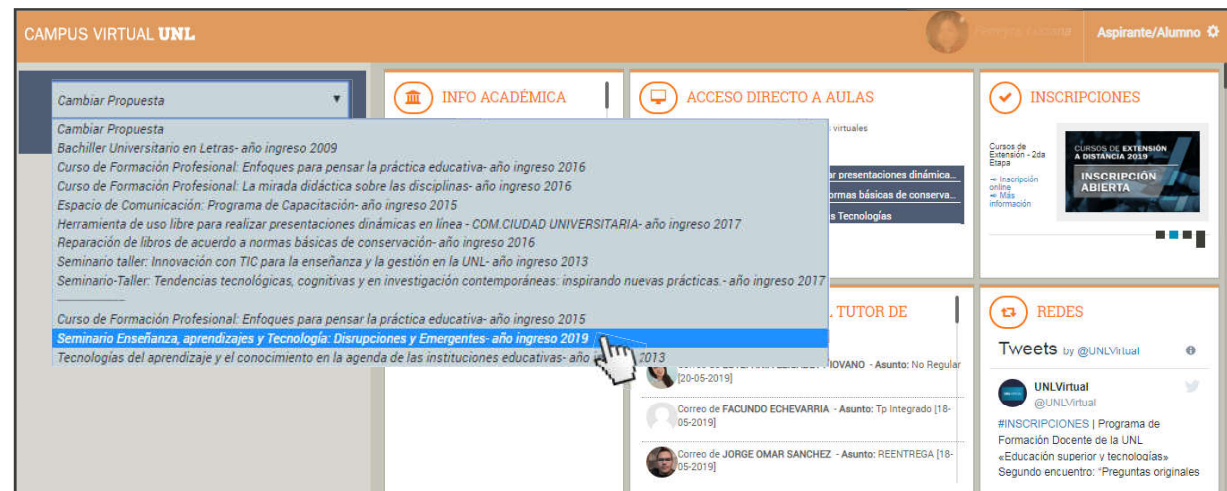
CAMPUS VIRTUAL UNL

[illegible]

Aspirante/Alumno

Cambiar Propuesta

Cambiar Propuesta
Bachiller Universitario en Letras- año ingreso 2009
Curso de Formación Profesional: Enfoques para pensar la práctica educativa- año ingreso 2016
Curso de Formación Profesional: La mirada didáctica sobre las disciplinas- año ingreso 2016
Espacio de Comunicación: Programa de Capacitación- año ingreso 2015
Herramienta de uso libre para realizar presentaciones dinámicas en línea - COM.CIUDAD UNIVERSITARIA- año ingreso 2017
Reparación de libros de acuerdo a normas básicas de conservación- año ingreso 2016
Seminario taller: Innovación con TIC para la enseñanza y la gestión en la UNL- año ingreso 2013
Seminario-Taller: Tendencias tecnológicas, cognitivas y en investigación contemporáneas: inspirando nuevas prácticas.- año ingreso 2017
---------------
Curso de Formación Profesional: Enfoques para pensar la práctica educativa- año ingreso 2015
Seminario Enseñanza, aprendizajes y Tecnología: Disrupciones y Emergentes- año ingreso 2019
Tecnologías del aprendizaje y el conocimiento en la agenda de las instituciones educativas- año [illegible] 2013

INFO ACADÉMICA

ACCESO DIRECTO A AULAS

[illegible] virtuales
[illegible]ar presentaciones dinámica...
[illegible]ormas básicas de conserva...
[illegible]s Tecnologías

INSCRIPCIONES

Cursos de Extensión - 2da Etapa
→ Inscripción online
→ Más información

CURSOS DE EXTENSIÓN A DISTANCIA 2019
INSCRIPCIÓN ABIERTA

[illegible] TUTOR DE

Correo de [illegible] IOVANO - Asunto: No Regular [20-05-2019]

Correo de FACUNDO ECHEVARRIA - Asunto: Tp Integrado [18-05-2019]

Correo de JORGE OMAR SANCHEZ - Asunto: REENTREGA [18-05-2019]

REDES

Tweets by @UNLVirtual

UNLVirtual
@UNLVirtual

#INSCRIPCIONES | Programa de Formación Docente de la UNL «Educación superior y tecnologías» Segundo encuentro: "Preguntas originales